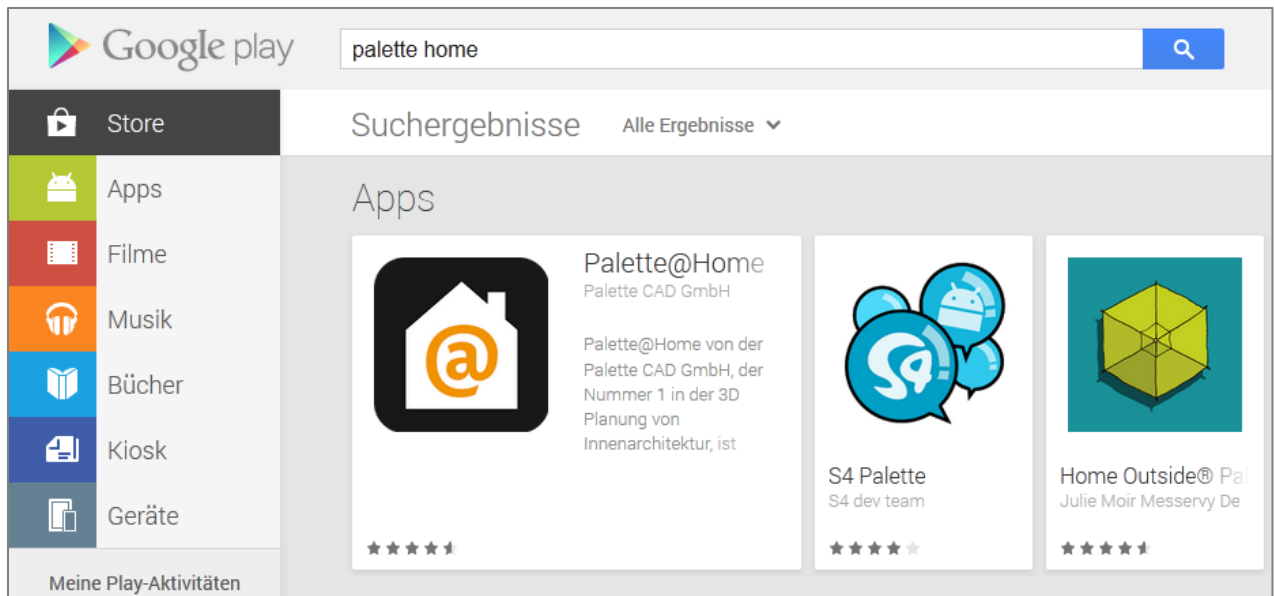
Google play

palette home

Store

Apps

Filme

Musik

Bücher

Kiosk

Geräte

Meine Play-Aktivitäten

Suchergebnisse

Alle Ergebnisse

Apps

Palette@Home

Palette CAD GmbH

Palette@Home von der Palette CAD GmbH, der Nummer 1 in der 3D Planung von Innenarchitektur, ist

S4 Palette

S4 dev team

Home Outside® Pal

Julie Moir Messervy De